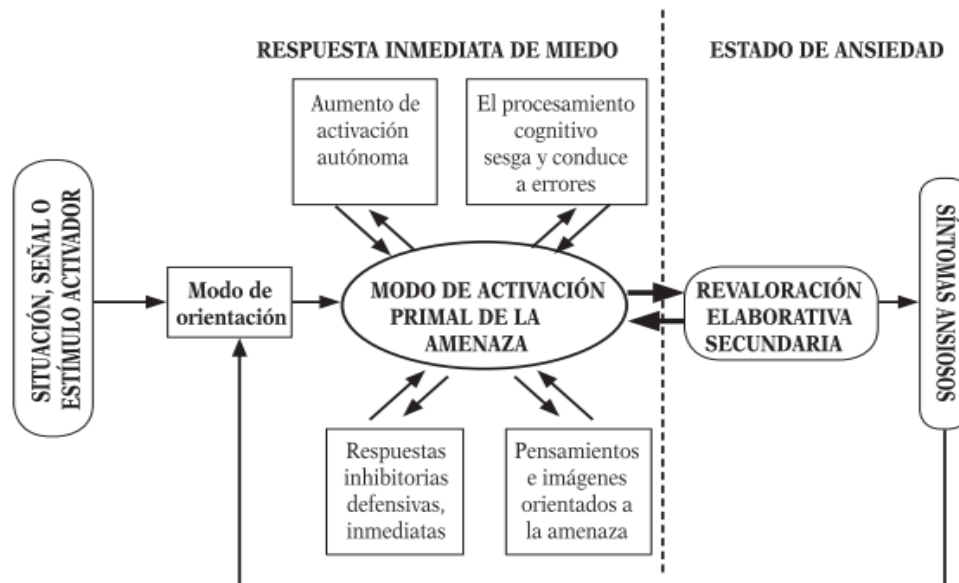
RESPUESTA INMEDIATA DE MIEDO

ESTADO DE ANSIEDAD

Aumento de activación autónoma

El procesamiento cognitivo sesga y conduce a errores

SITUACIÓN, SEÑAL O ESTÍMULO ACTIVADOR

Modo de orientación

MODO DE ACTIVACIÓN PRIMAL DE LA AMENAZA

REVALORACIÓN ELABORATIVA SECUNDARIA

SÍNTOMAS ANSIOSOS

Respuestas inhibitorias defensivas, inmediatas

Pensamientos e imágenes orientados a la amenaza